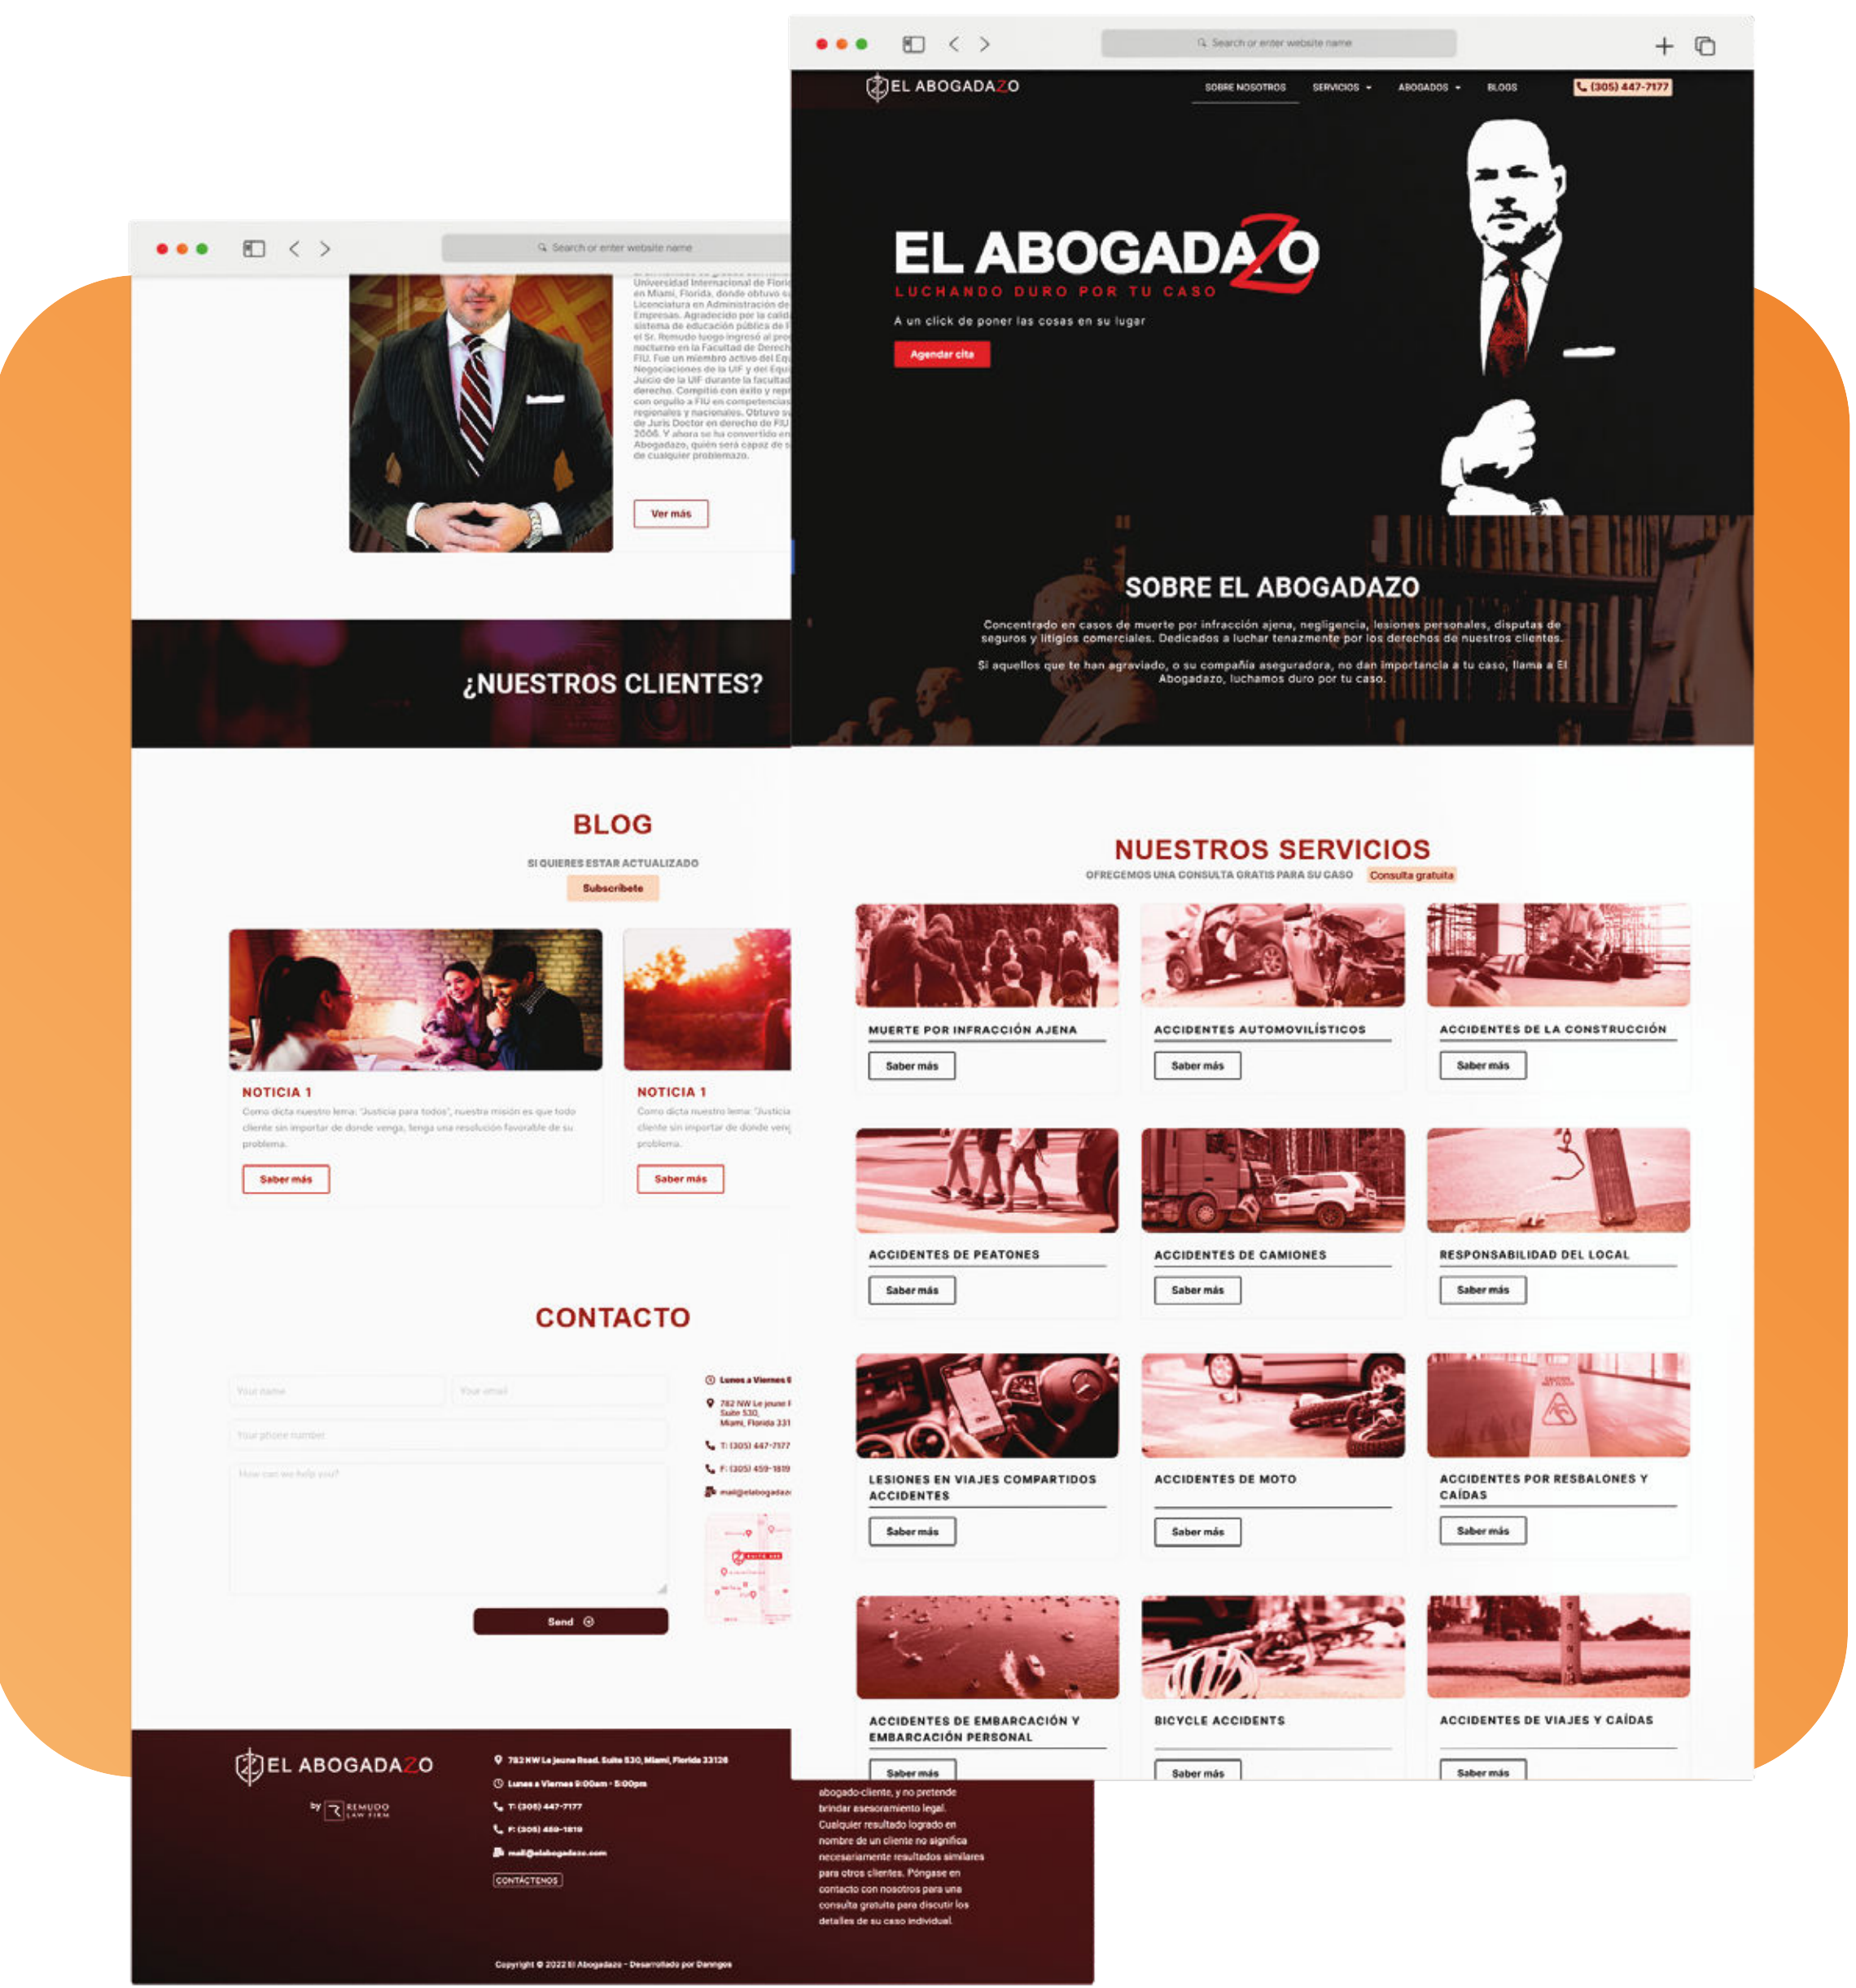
Search or enter website name

Universidad Internacional de Flori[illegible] en Miami, Florida, donde obtuvo s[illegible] Licenciatura en Administración de Empresas. Agradecido por la calid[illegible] sistema de educación pública de l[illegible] el Sr. Remudo luego ingresó al pro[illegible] nocturno en la Facultad de Derech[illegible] FIU. Fue un miembro activo del Eq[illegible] Negociaciones de la UIF y del Equ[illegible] Juicio de la UIF durante la facultad derecho. Compitió con éxito y rep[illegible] con orgullo a FIU en competencias regionales y nacionales. Obtuvo s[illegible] de Juris Doctor en derecho de FIU 2006. Y ahora se ha convertido en Abogadazo, quién será capaz de s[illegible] de cualquier problemazo.

Ver más

¿NUESTROS CLIENTES?

BLOG

SI QUIERES ESTAR ACTUALIZADO

Subscríbete

NOTICIA 1

Como dicta nuestro lema: "Justicia para todos", nuestra misión es que todo cliente sin importar de donde venga, tenga una resolución favorable de su problema.

Saber más

NOTICIA 1

Como dicta nuestro lema: "Justicia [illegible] cliente sin importar de donde ven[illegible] problema.

Saber más

CONTACTO

Your name

Your email

Your phone number

How can we help you?

Send

Lunes a Viernes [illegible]

782 NW Le Jeune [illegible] Suite 530, Miami, Florida 331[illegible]

T: (305) 447-7177

F: (305) 459-1819

mail@elabogadaz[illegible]

EL ABOGADAZO

by REMUDO LAW FIRM

782 NW Le Jeune Road, Suite 530, Miami, Florida 33126

Lunes a Viernes 9:00am - 5:00pm

T: (305) 447-7177

F: (305) 459-1819

mail@elabogadazo.com

CONTÁCTENOS

abogado-cliente, y no pretende brindar asesoramiento legal. Cualquier resultado logrado en nombre de un cliente no significa necesariamente resultados similares para otros clientes. Póngase en contacto con nosotros para una consulta gratuita para discutir los detalles de su caso individual.

Copyright © 2022 El Abogadazo - Desarrollado por Danngos

Search or enter website name

EL ABOGADAZO

SOBRE NOSOTROS

SERVICIOS

ABOGADOS

BLOGS

(305) 447-7177

EL ABOGADAZO

LUCHANDO DURO POR TU CASO

A un click de poner las cosas en su lugar

Agendar cita

SOBRE EL ABOGADAZO

Concentrado en casos de muerte por infracción ajena, negligencia, lesiones personales, disputas de seguros y litigios comerciales. Dedicados a luchar tenazmente por los derechos de nuestros clientes.

Si aquellos que te han agraviado, o su compañía aseguradora, no dan importancia a tu caso, llama a El Abogadazo, luchamos duro por tu caso.

NUESTROS SERVICIOS

OFRECEMOS UNA CONSULTA GRATIS PARA SU CASO Consulta gratuita

MUERTE POR INFRACCIÓN AJENA
Saber más

ACCIDENTES AUTOMOVILÍSTICOS
Saber más

ACCIDENTES DE LA CONSTRUCCIÓN
Saber más

ACCIDENTES DE PEATONES
Saber más

ACCIDENTES DE CAMIONES
Saber más

RESPONSABILIDAD DEL LOCAL
Saber más

LESIONES EN VIAJES COMPARTIDOS ACCIDENTES
Saber más

ACCIDENTES DE MOTO
Saber más

ACCIDENTES POR RESBALONES Y CAÍDAS
Saber más

ACCIDENTES DE EMBARCACIÓN Y EMBARCACIÓN PERSONAL
Saber más

BICYCLE ACCIDENTS
Saber más

ACCIDENTES DE VIAJES Y CAÍDAS
Saber más